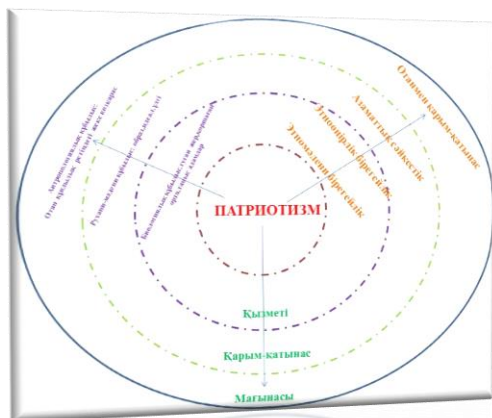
ПАТРИОТИЗМ

Антропологиялық құбылыс:
Отан құндылығы, рухани және аялымдық

Рухани-мәдени құбылыс: әйгелікті мен сүю

Биологиялық құбылыс: туған жерге деген ерекше

Этнопсихологиялық ерекшелік

Этномәдени ерекшелік

Азаматтық сәйкестік

Отанмен қарым-қатынас

Қызметі

Қарым-қатынас

Мағынасы